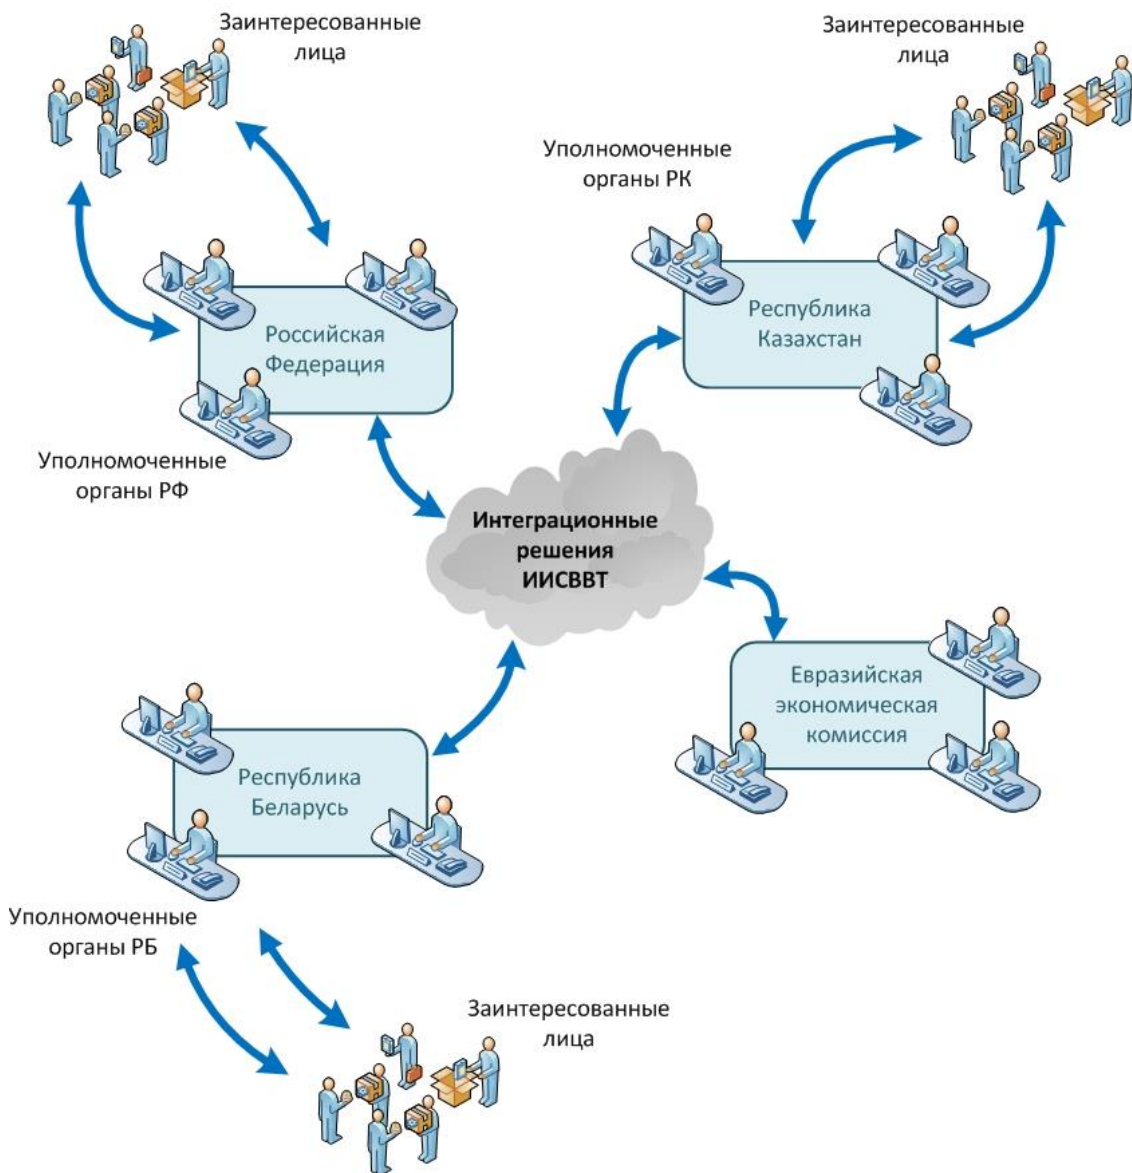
Заинтересованные лица

Заинтересованные лица

Уполномоченные органы РК

Российская Федерация

Республика Казахстан

Уполномоченные органы РФ

Интеграционные решения ИИСВВТ

Евразийская экономическая комиссия

Республика Беларусь

Уполномоченные органы РБ

Заинтересованные лица